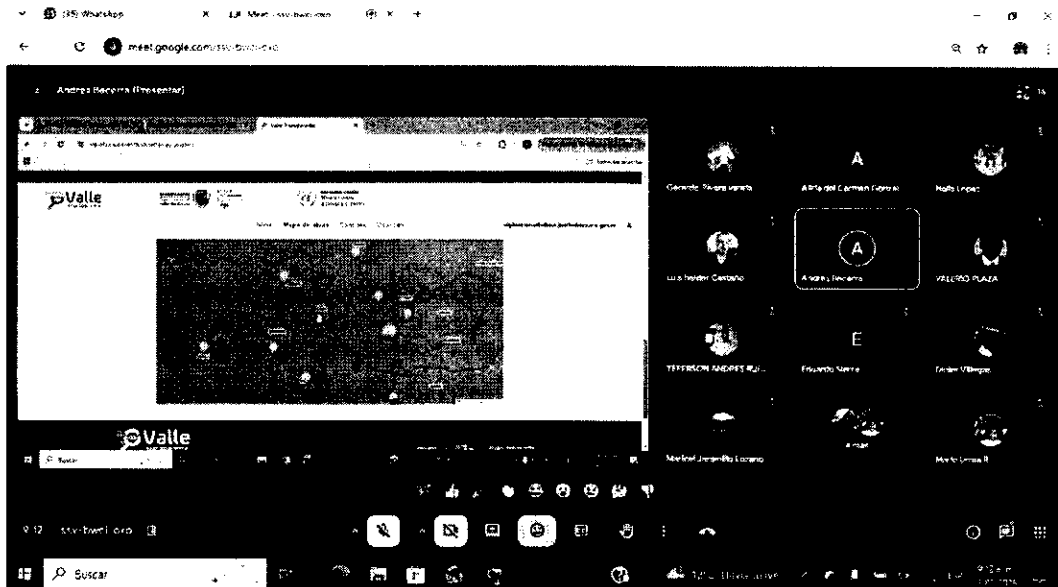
(35) WhatsApp
Meet - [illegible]
meet.google.com/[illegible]

Andres Becerra (Presentar)

Valle

Valle

A
E
A

Gerardo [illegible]
Alba del Carmen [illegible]
Nelly Lopez
Luis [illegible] Castaño
Andres Becerra
VALERIO PLAZA
JEFERSON ANDRES RU...
Eduardo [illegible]
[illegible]
Maribel Jaramillo Lozano
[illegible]
Mario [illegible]

9:12 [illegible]

Buscar

Buscar